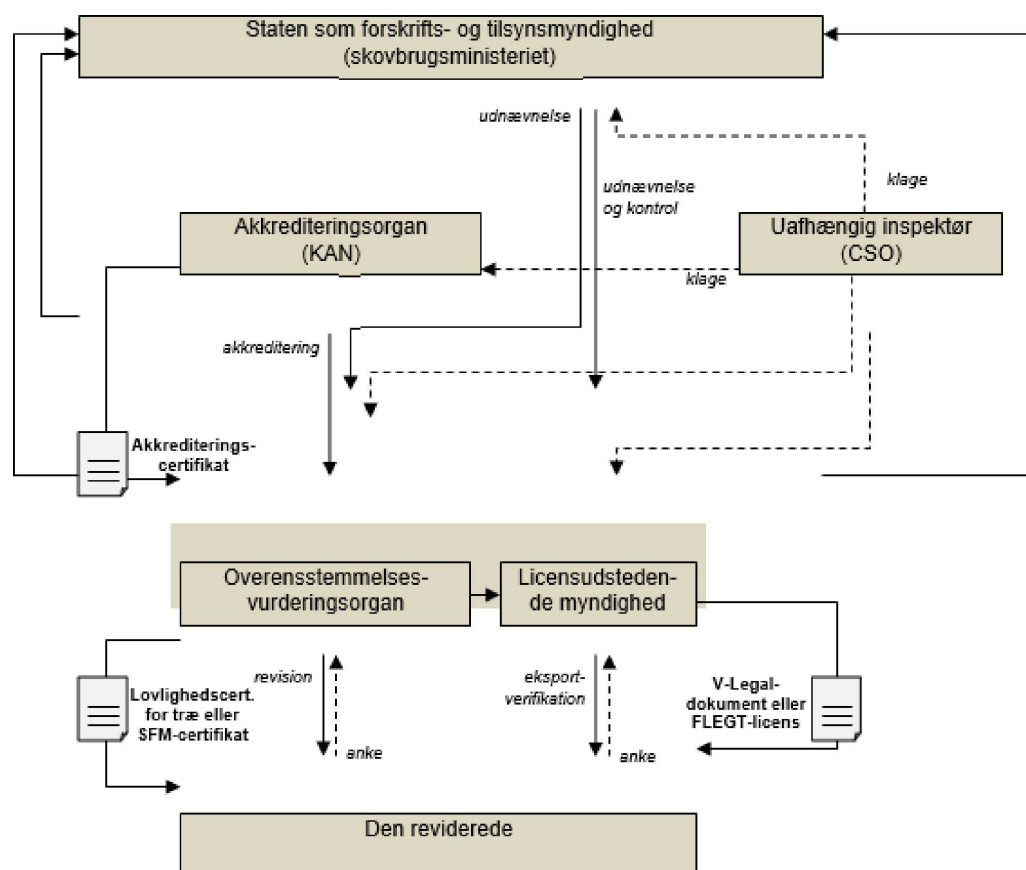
Staten som forskrifts- og tilsynsmyndighed (skovbrugsministeriet)

udnævnelse

udnævnelse og kontrol

klage

Akkrediteringsorgan (KAN)

Uafhængig inspektør (CSO)

klage

akkreditering

Akkrediteringscertifikat

Overensstemmelsesvurderingsorgan

Licensudstedende myndighed

revision

anke

Lovlighedscert. for træ eller SFM-certifikat

eksportverifikation

anke

V-Legal-dokument eller FLEGT-licens

Den reviderede